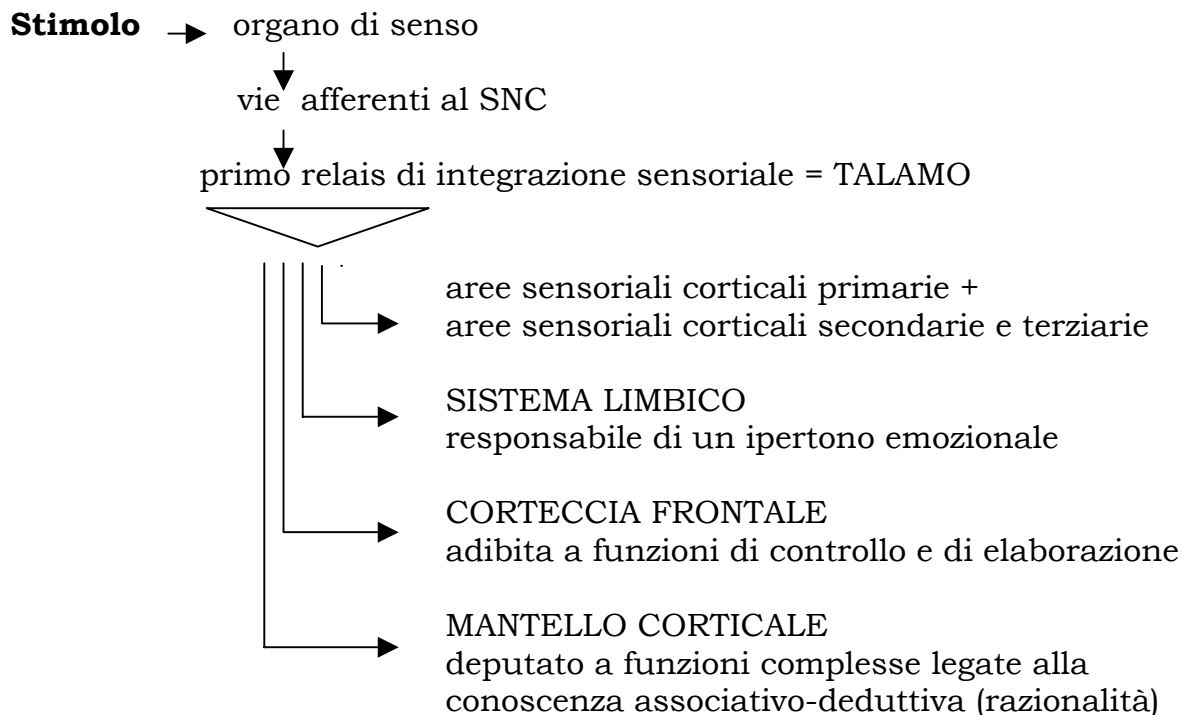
**Stimolo** organo di senso

vie afferenti al SNC

primo relais di integrazione sensoriale = TALAMO

aree sensoriali corticali primarie + aree sensoriali corticali secondarie e terziarie

SISTEMA LIMBICO
responsabile di un ipertono emozionale

CORTECCIA FRONTALE
adibita a funzioni di controllo e di elaborazione

MANTELLO CORTICALE
deputato a funzioni complesse legate alla conoscenza associativo-deduttiva (razionalità)